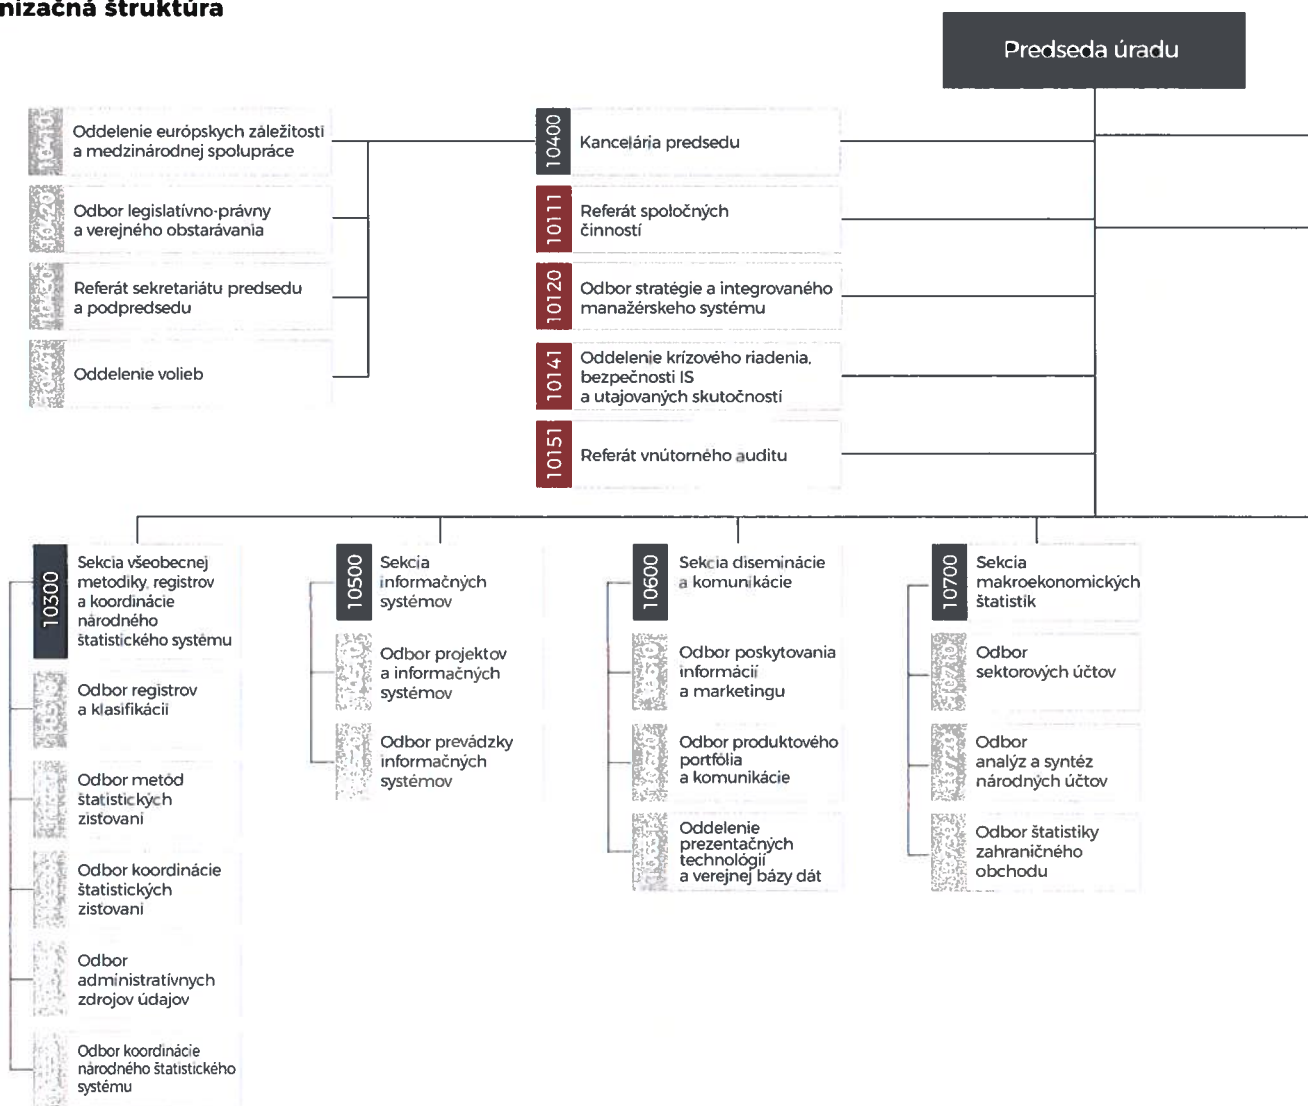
nizačná štruktúra

Predseda úradu

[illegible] Oddelenie európskych záležitostí a medzinárodnej spolupráce

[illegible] Odbor legislatívno-právny a verejného obstarávania

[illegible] Referát sekretariátu predsedu a podpredsedu

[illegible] Oddelenie volieb

10400 Kancelária predsedu

10111 Referát spoločných činností

10120 Odbor stratégie a integrovaného manažérskeho systému

10141 Oddelenie krízového riadenia, bezpečnosti IS a utajovaných skutočností

10151 Referát vnútorného auditu

10300 Sekcia všeobecnej metodiky, registrov a koordinácie národného štatistického systému

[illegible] Odbor registrov a klasifikácií

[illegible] Odbor metód štatistických zisťovaní

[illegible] Odbor koordinácie štatistických zisťovaní

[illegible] Odbor administratívnych zdrojov údajov

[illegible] Odbor koordinácie národného štatistického systému

10500 Sekcia informačných systémov

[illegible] Odbor projektov a informačných systémov

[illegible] Odbor prevádzky informačných systémov

10600 Sekcia diseminácie a komunikácie

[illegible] Odbor poskytovania informácií a marketingu

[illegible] Odbor produktového portfólia a komunikácie

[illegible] Oddelenie prezentačných technológií a verejnej bázy dát

10700 Sekcia makroekonomických štatistík

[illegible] Odbor sektorových účtov

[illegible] Odbor analýz a syntéz národných účtov

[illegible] Odbor štatistiky zahraničného obchodu